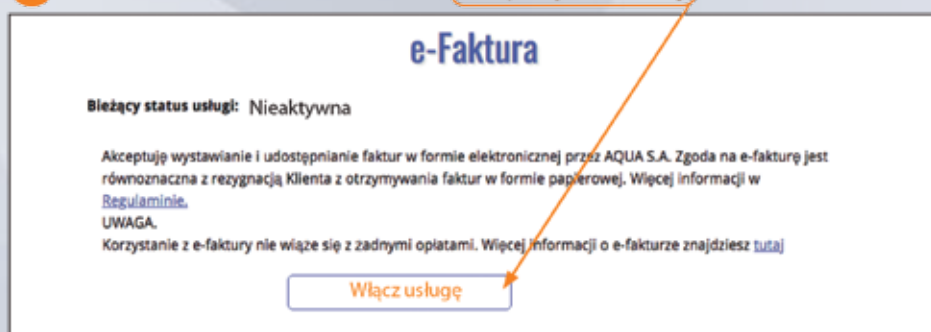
e-Faktura

Bieżący status usługi: Nieaktywna

Akceptuję wystawianie i udostępnianie faktur w formie elektronicznej przez AQUA S.A. Zgoda na e-fakturę jest równoznaczna z rezygnacją Klienta z otrzymywania faktur w formie papierowej. Więcej informacji w Regulaminie.
UWAGA.
Korzystanie z e-faktury nie wiąze się z zadnymi opłatami. Więcej informacji o e-fakturze znajdziesz tutaj

Włącz usługę